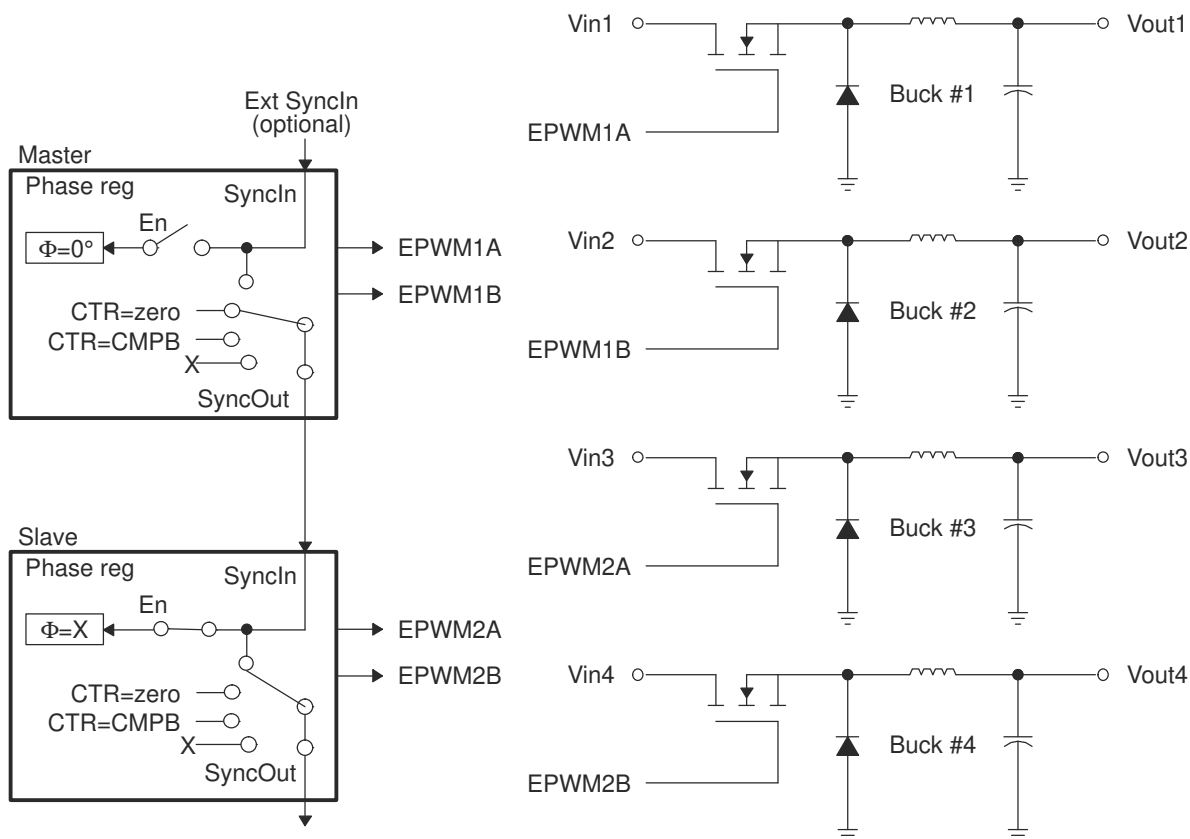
Ext SyncIn (optional)

Master

Phase reg

SyncIn

En

$\Phi$=0°

EPWM1A

EPWM1B

CTR=zero

CTR=CMPB

X

SyncOut

Slave

Phase reg

SyncIn

En

$\Phi$=X

EPWM2A

EPWM2B

CTR=zero

CTR=CMPB

X

SyncOut

Vin1

Vout1

Buck #1

EPWM1A

Vin2

Vout2

Buck #2

EPWM1B

Vin3

Vout3

Buck #3

EPWM2A

Vin4

Vout4

Buck #4

EPWM2B